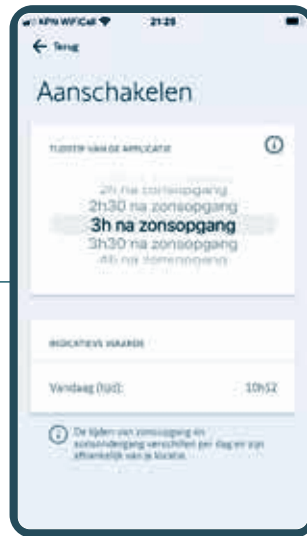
KPN WiFiCall 21:25

← Terug

Aanschakelen

TIJDSTIP VAN DE APPLICATIE

2h na zonsopgang
2h30 na zonsopgang
3h na zonsopgang
3h30 na zonsopgang
4h na zonsopgang

INDICATIEVE WAARDE

Vandaag (tijd): 10h12

De tijden van zonsopgang en zonsondergang verschillen per dag en zijn afhankelijk van je locatie.